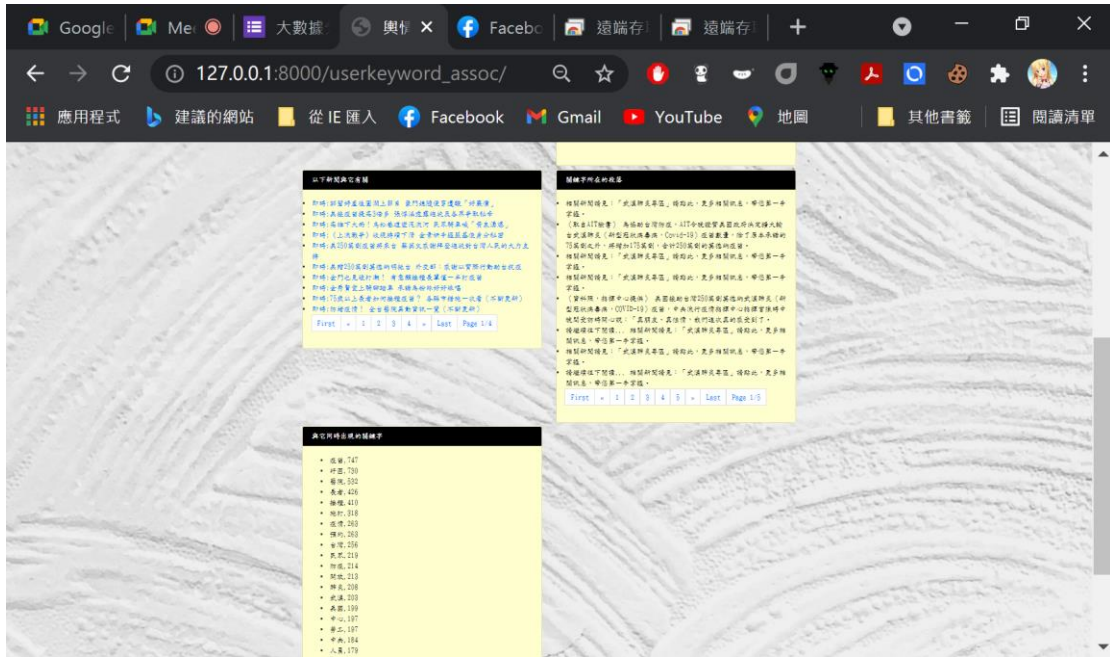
Google | Me | 大數據 | 輿情 × | Facebo | 遠端存 | 遠端存 | +

127.0.0.1:8000/userkeyword_assoc/

應用程式 | 建議的網站 | 從 IE 匯入 | Facebook | Gmail | YouTube | 地圖 | 其他書籤 | 閱讀清單

以下新聞與它有關

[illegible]

First « 1 2 3 4 » Last Page 1/4

關鍵字所在的段落

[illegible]

First « 1 2 3 4 5 » Last Page 1/5

與它同時出現的關鍵字

- 疫情,747
- 肺炎,730
- 醫院,532
- 疾病,426
- 隔離,410
- 檢疫,318
- 疫苗,260
- 確診,263
- 台灣,256
- 民眾,219
- 防疫,214
- 政府,213
- 陳氏,208
- 武漢,203
- 美國,199
- 中心,197
- 第三,197
- 中央,184
- 人員,179